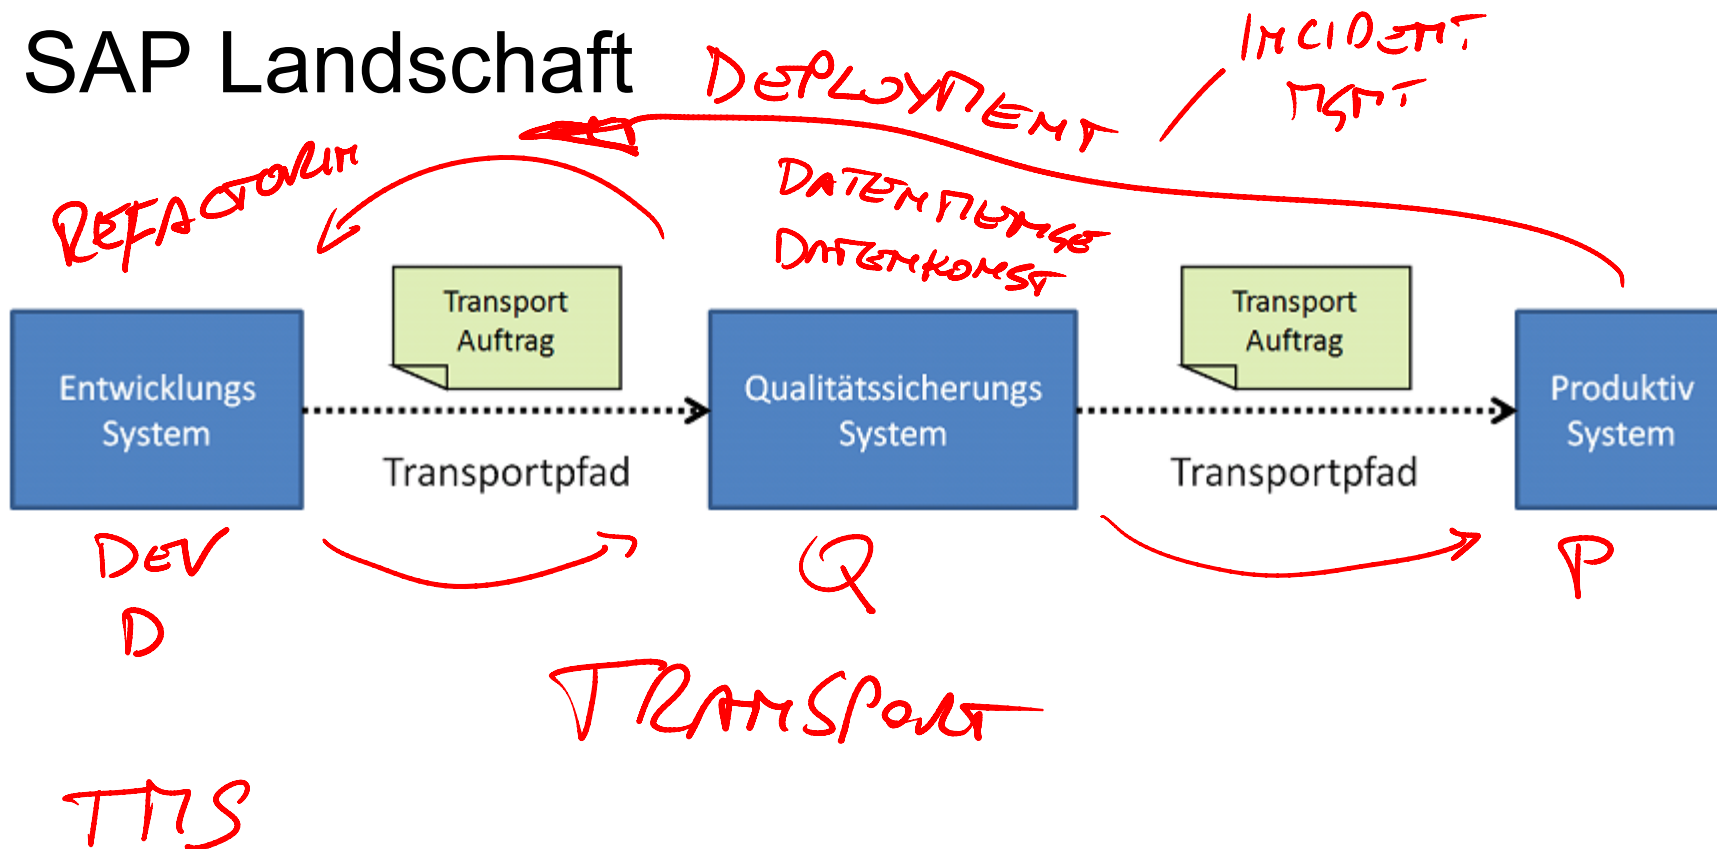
SAP Landschaft

DEPLOYMENT

INCIDENT MGMT

REFACTORING

DATENMENGE
DATENKONSIST

Transport Auftrag

Transport Auftrag

Entwicklungs System

Transportpfad

Qualitätssicherungs System

Transportpfad

Produktiv System

DEV
D

Q

P

TRANSPORT

TMS